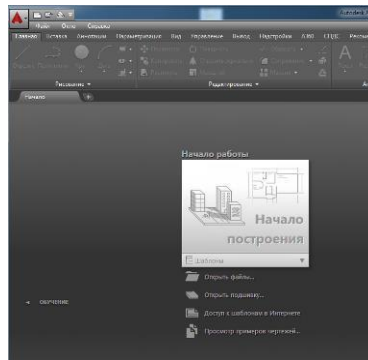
Файл Окно Справка
Главная Вставка Аннотации Параметризация Вид Управление Вывод Надстройки A360 СПДС
Рисование ▾
Редактирование ▾
Начало +
Начало работы
Начало построения
Шаблоны ▾
Открыть файлы...
Открыть подшивку...
Доступ к шаблонам в Интернете
Просмотр примеров чертежей...
◂ обучение